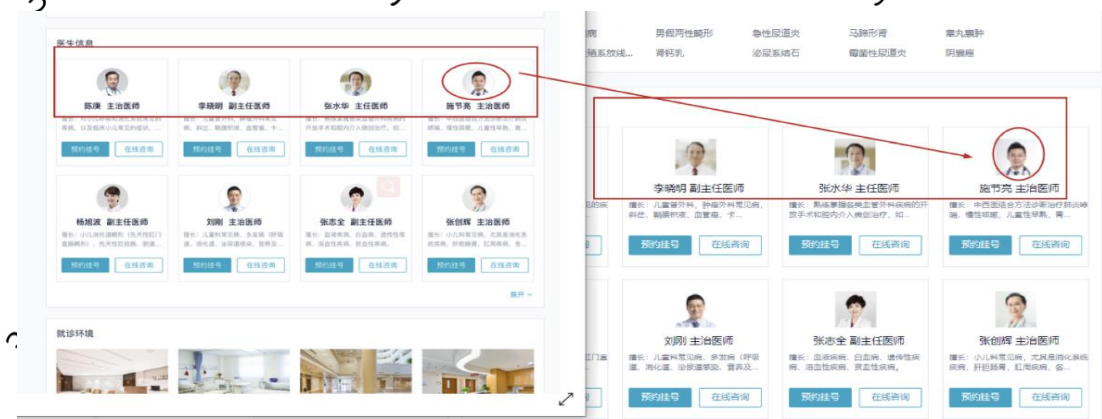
医生信息

陈康 主治医师
预约挂号 在线咨询

李晓明 副主任医师
预约挂号 在线咨询

张水华 主任医师
预约挂号 在线咨询

施节亮 主治医师
预约挂号 在线咨询

杨旭淑 副主任医师
预约挂号 在线咨询

刘刚 主治医师
预约挂号 在线咨询

张志全 副主任医师
预约挂号 在线咨询

张创辉 主治医师
预约挂号 在线咨询

展开

就诊环境

男假两性畸形 急性尿道炎 马蹄形肾 睾丸鞘卵
肾钙乳 泌尿系结石 霉菌性尿道炎 阴囊癌

李晓明 副主任医师
张水华 主任医师
擅长：熟练掌握各类主管外科疾病的开放手术和腔内介入微创治疗，如...
施节亮 主治医师
擅长：中西医结合方法诊断治疗肺炎哮喘、慢性咳嗽、儿童性早熟、青...
预约挂号 在线咨询
预约挂号 在线咨询
预约挂号 在线咨询

刘刚 主治医师
擅长：儿童科常见病、多发病（呼吸道、消化道、泌尿道感染、营养及...
张志全 副主任医师
擅长：血液病病、白血病、遗传性疾病、溶血性疾病、贫血性疾病。
张创辉 主治医师
擅长：小儿科常见病，尤其是消化系统疾病，肝胆肠胃，肛周疾病，各...
预约挂号 在线咨询
预约挂号 在线咨询
预约挂号 在线咨询